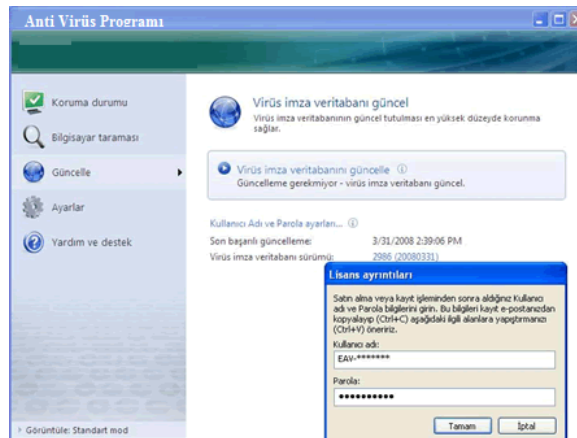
Anti Virüs Programı

Koruma durumu

Bilgisayar taraması

Güncelle

Ayarlar

Yardım ve destek

Virüs imza veritabanı güncel

Virüs imza veritabanının güncel tutulması en yüksek düzeyde koruma sağlar.

Virüs imza veritabanını güncelle

Güncelleme gerekmiyor - virüs imza veritabanı güncel.

Kullanıcı Adı ve Parola ayarları...

Son başarılı güncelleme: 3/31/2008 2:39:06 PM

Virüs imza veritabanı sürümü: 2986 (20080331)

Lisans ayrıntıları

Satın alma veya kayıt işleminden sonra aldığınız Kullanıcı adı ve Parola bilgilerini girin. Bu bilgileri kayıt e-postanızdan kopyalayıp (Ctrl+C) aşağıdaki ilgili alanlara yapıştırmanızı (Ctrl+V) öneririz.

Kullanıcı adı:

EAV-*******

Parola:

●●●●●●●●●●

Tamam

İptal

Görüntüle: Standart mod